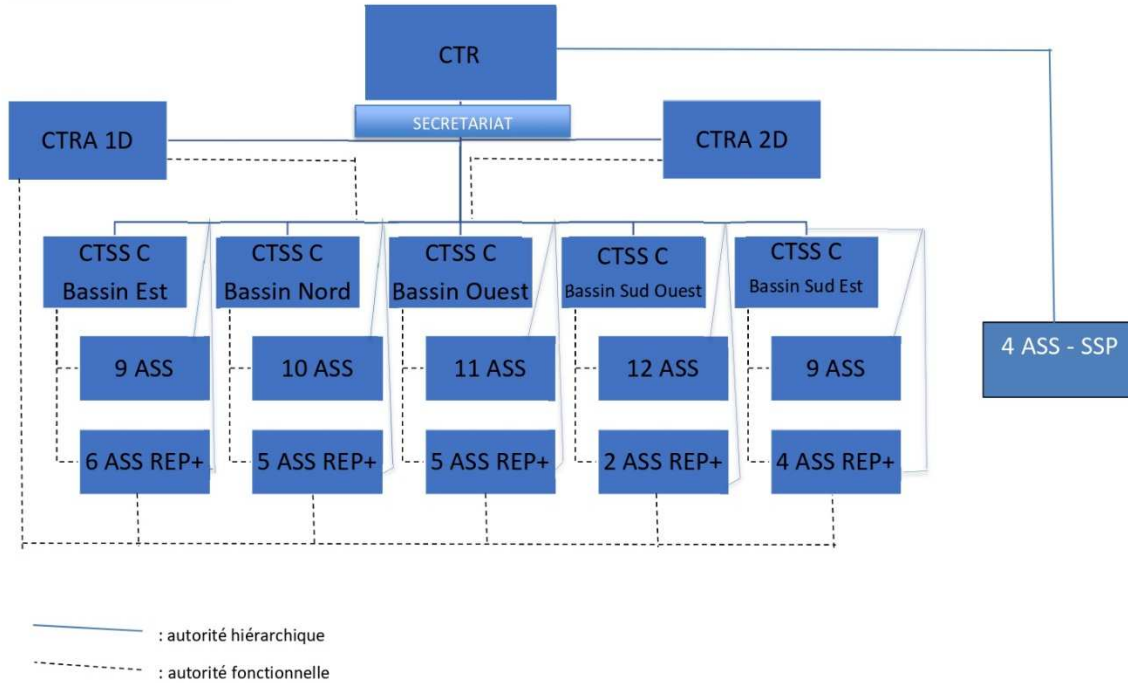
CTR

SECRETARIAT

CTRA 1D

CTRA 2D

CTSS C Bassin Est

CTSS C Bassin Nord

CTSS C Bassin Ouest

CTSS C Bassin Sud Ouest

CTSS C Bassin Sud Est

4 ASS - SSP

9 ASS

10 ASS

11 ASS

12 ASS

9 ASS

6 ASS REP+

5 ASS REP+

5 ASS REP+

2 ASS REP+

4 ASS REP+

: autorité hiérarchique

: autorité fonctionnelle